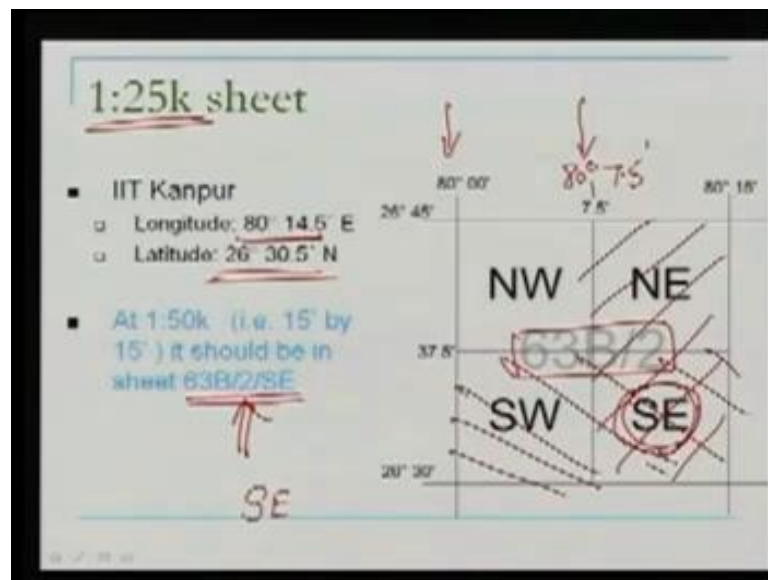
1:25k sheet

- IIT Kanpur
  - Longitude: 80° 14.5' E
  - Latitude: 26° 30.5' N

- At 1:50k (i.e. 15' by 15') it should be in sheet 63B/2/SE

SE

80° 7.5'

80° 00'
7.5'
80° 15'
26° 45'
37.5'
26° 30'

NW
NE
63B/2
SW
SE